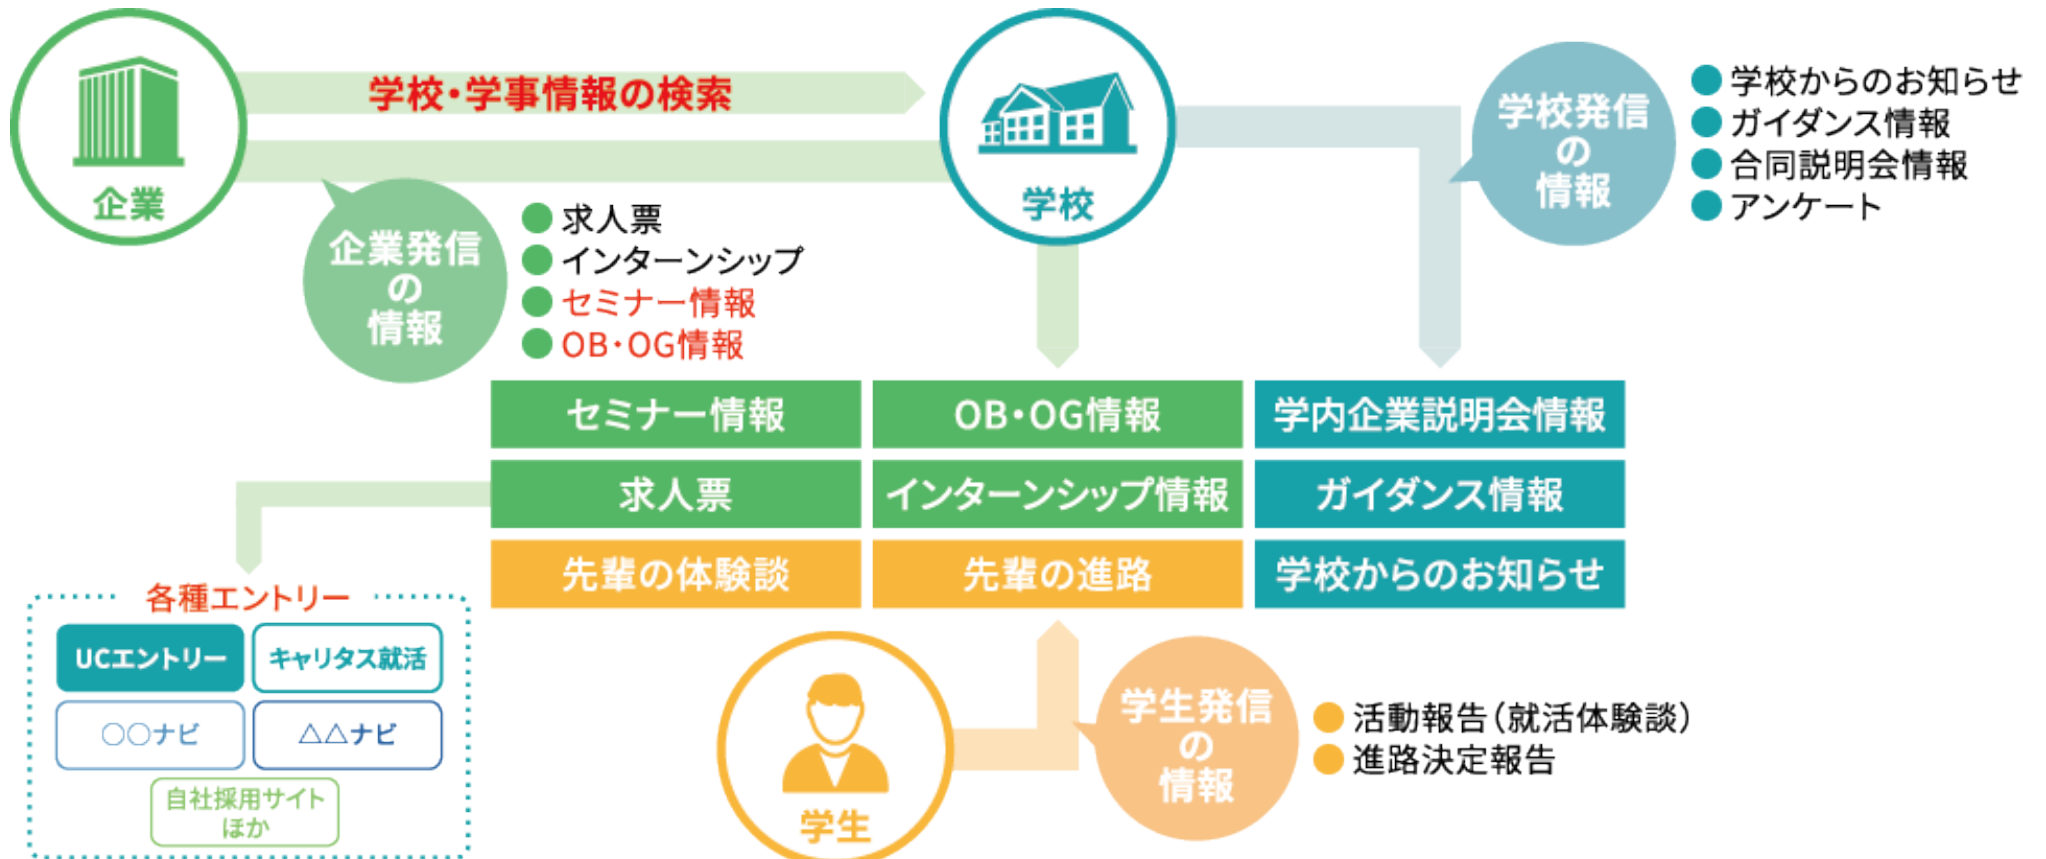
企業

学校・学事情報の検索

学校

学校発信の情報

学校からのお知らせ
ガイダンス情報
合同説明会情報
アンケート

企業発信の情報

求人票
インターンシップ
セミナー情報
OB・OG情報

| セミナー情報 | OB・OG情報 | 学内企業説明会情報 |
|---|---|---|
| 求人票 | インターンシップ情報 | ガイダンス情報 |
| 先輩の体験談 | 先輩の進路 | 学校からのお知らせ |

各種エントリー

UCエントリー
キャリタス就活
○○ナビ
△△ナビ
自社採用サイトほか

学生

学生発信の情報

活動報告（就活体験談）
進路決定報告